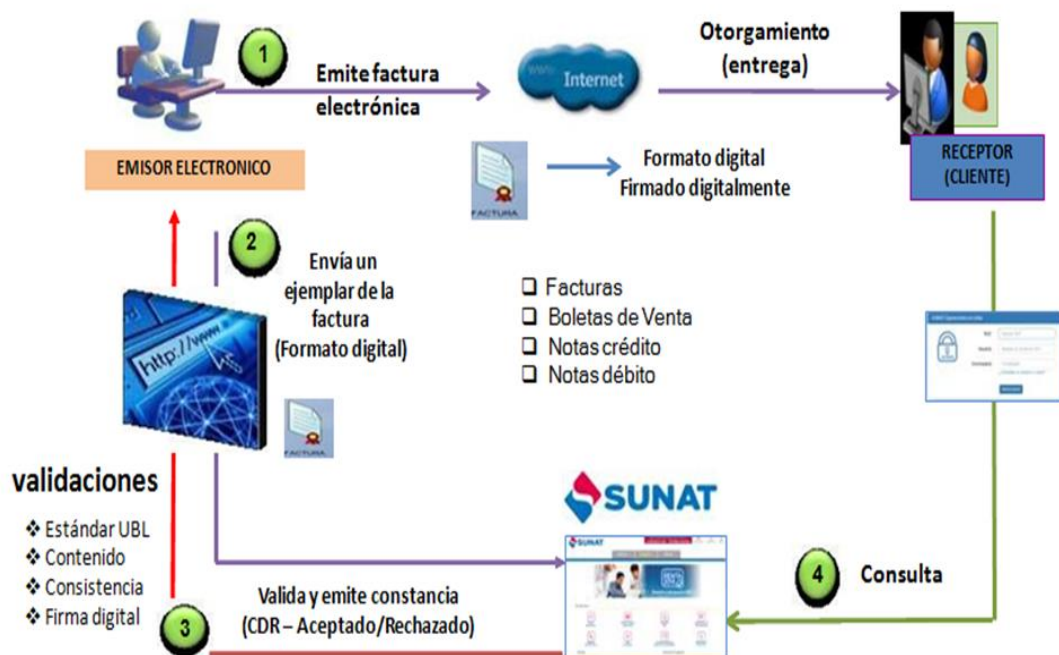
1

Emite factura electrónica

Internet

Otorgamiento (entrega)

EMISOR ELECTRONICO

FACTURA

Formato digital
Firmado digitalmente

RECEPTOR (CLIENTE)

2

Envía un ejemplar de la factura (Formato digital)

http://www.

❑ Facturas
❑ Boletas de Venta
❑ Notas crédito
❑ Notas débito

FACTURA

validaciones

❖ Estándar UBL
❖ Contenido
❖ Consistencia
❖ Firma digital

SUNAT

4

Consulta

3

Valida y emite constancia
(CDR – Aceptado/Rechazado)